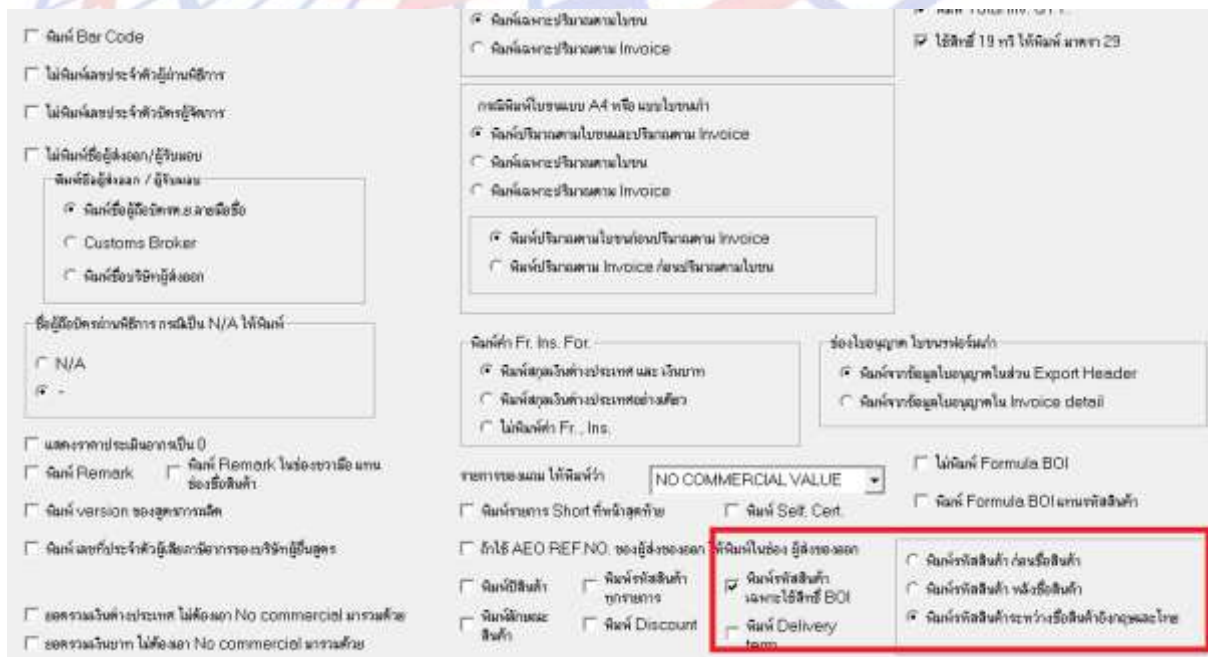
พิมพ์ Bar Code

ไม่พิมพ์เลขประจำตัวผู้ผ่านพิธีการ

ไม่พิมพ์เลขประจำตัวบัตรผู้จัดการ

ไม่พิมพ์ชื่อผู้ส่งออก/ผู้รับมอบ

พิมพ์ชื่อผู้ส่งออก / ผู้รับมอบ

พิมพ์ชื่อผู้ถือบัตรฯ ลายมือชื่อ

Customs Broker

พิมพ์ชื่อบริษัทผู้ส่งออก

ชื่อผู้ถือบัตรผ่านพิธีการ กรณีเป็น N/A ให้พิมพ์

N/A

-

แสดงราคาประเมินอากรเป็น 0

พิมพ์ Remark

พิมพ์ Remark ในช่องขวามือ แทนช่องชื่อสินค้า

พิมพ์ version ของสูตรการผลิต

พิมพ์ เลขที่ประจำตัวผู้เสียภาษีอากรของบริษัทผู้ยื่นสูตร

ยอดรวมเงินต่างประเทศ ไม่ต้องเอา No commercial มารวมด้วย

ยอดรวมเงินบาท ไม่ต้องเอา No commercial มารวมด้วย

พิมพ์เฉพาะปริมาณตามใบขน

พิมพ์เฉพาะปริมาณตาม Invoice

กรณีพิมพ์ใบขนแบบ A4 หรือ แบบใบขนเก่า

พิมพ์ปริมาณตามใบขนและปริมาณตาม Invoice

พิมพ์เฉพาะปริมาณตามใบขน

พิมพ์เฉพาะปริมาณตาม Invoice

พิมพ์ปริมาณตามใบขนก่อนปริมาณตาม Invoice

พิมพ์ปริมาณตาม Invoice ก่อนปริมาณตามใบขน

พิมพ์ค่า Fr. Ins. For.

พิมพ์สกุลเงินต่างประเทศ และ เงินบาท

พิมพ์สกุลเงินต่างประเทศอย่างเดียว

ไม่พิมพ์ค่า Fr., Ins.

รายการของแถม ให้พิมพ์ว่า NO COMMERCIAL VALUE

พิมพ์รายการ Short ที่หน้าสุดท้าย

พิมพ์ Self. Cert.

ถ้าใช้ AEO REF.NO. ของผู้ส่งของออก ให้พิมพ์ในช่อง ผู้ส่งของออก

พิมพ์ปีสินค้า

พิมพ์รหัสสินค้า ทุกรายการ

พิมพ์ลักษณะสินค้า

พิมพ์ Discount

พิมพ์รหัสสินค้า เฉพาะใช้สิทธิ์ BOI

พิมพ์ Delivery term

พิมพ์ Total Inv. Ctrl.

ใช้สิทธิ์ 19 ทวิ ให้พิมพ์ มาตรา 29

ช่องใบอนุญาต ใบขนขาออกเก่า

พิมพ์จากข้อมูลใบอนุญาตในส่วน Export Header

พิมพ์จากข้อมูลใบอนุญาตใน Invoice detail

ไม่พิมพ์ Formula BOI

พิมพ์ Formula BOI แทนรหัสสินค้า

พิมพ์รหัสสินค้า ก่อนชื่อสินค้า

พิมพ์รหัสสินค้า หลังชื่อสินค้า

พิมพ์รหัสสินค้าระหว่างชื่อสินค้าอังกฤษและไทย